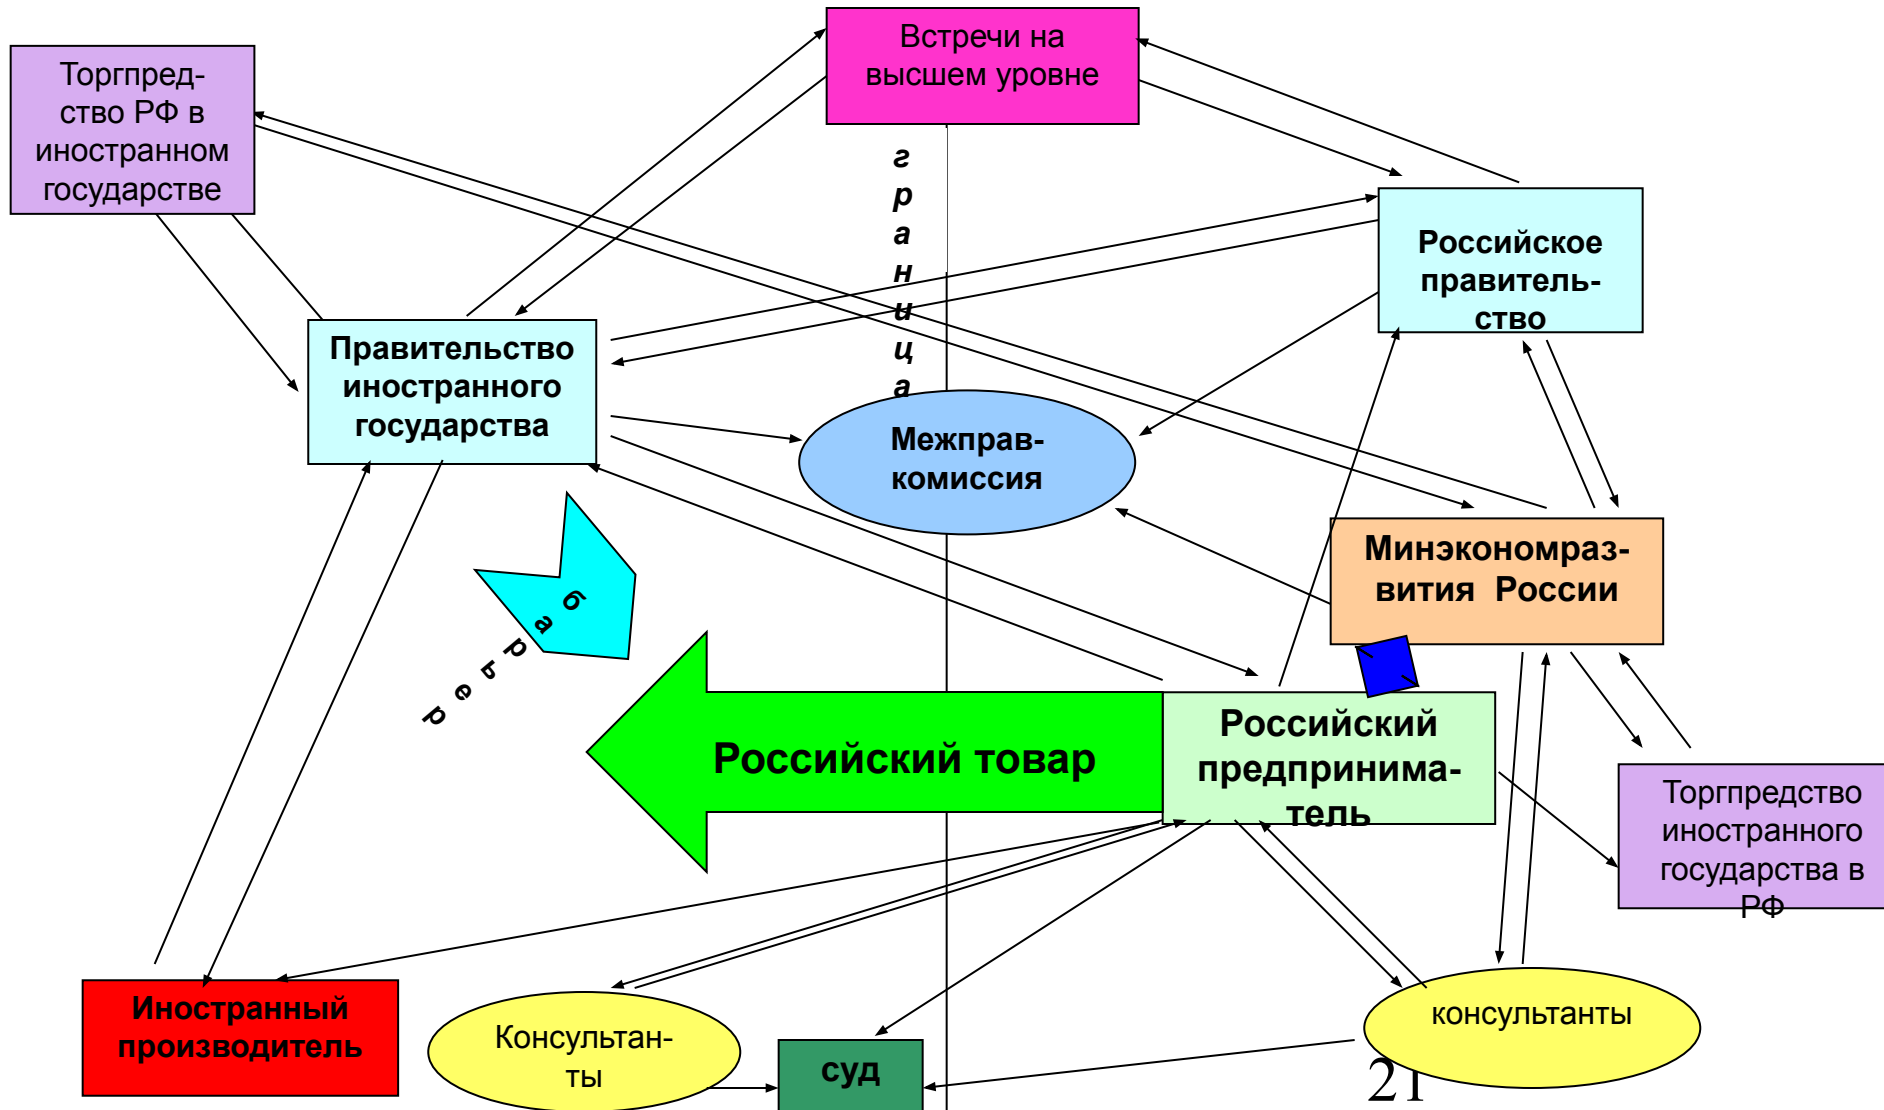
Встречи на высшем уровне

Торгпредство РФ в иностранном государстве

г р а н и ц а

Российское правительство

Правительство иностранного государства

Межправкомиссия

Минэкономразвития России

б а р ь е р

Российский товар

Российский предприниматель

Торгпредство иностранного государства в РФ

Иностранный производитель

Консультанты

суд

консультанты

21